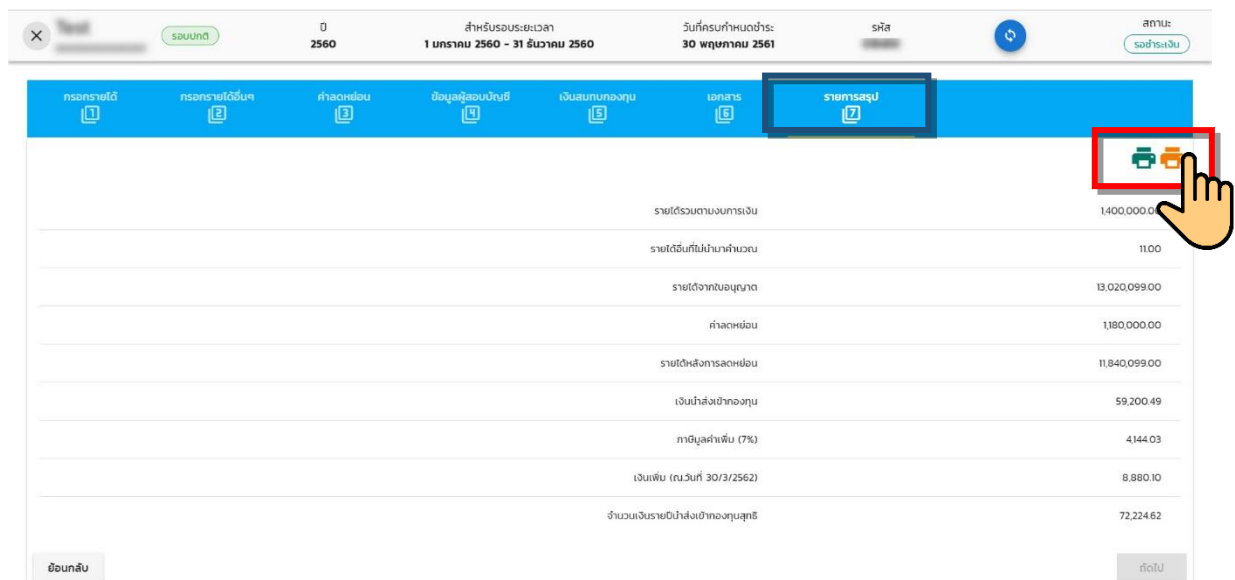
Test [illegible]

รอบปกติ

ปี 2560

สำหรับรอบระยะเวลา 1 มกราคม 2560 - 31 ธันวาคม 2560

วันที่ครบกำหนดชำระ 30 พฤษภาคม 2561

รหัส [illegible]

สถานะ รอชำระเงิน

กรอกรายได้ 1 | กรอกรายได้อื่นๆ 2 | ค่าลดหย่อน 3 | ข้อมูลผู้สอบบัญชี 4 | เงินสมทบกองทุน 5 | เอกสาร 6 | รายการสรุป 7

| | |
|---|---|
| รายได้รวมตามงบการเงิน | 1,400,000.00 |
| รายได้อื่นที่ไม่นำมาคำนวณ | 11.00 |
| รายได้จากใบอนุญาต | 13,020,099.00 |
| ค่าลดหย่อน | 1,180,000.00 |
| รายได้หลังการลดหย่อน | 11,840,099.00 |
| เงินนำส่งเข้ากองทุน | 59,200.49 |
| ภาษีมูลค่าเพิ่ม (7%) | 4,144.03 |
| เงินเพิ่ม (ณ.วันที่ 30/3/2562) | 8,880.10 |
| จำนวนเงินรายปีนำส่งเข้ากองทุนสุทธิ | 72,224.62 |

ย้อนกลับ

ถัดไป